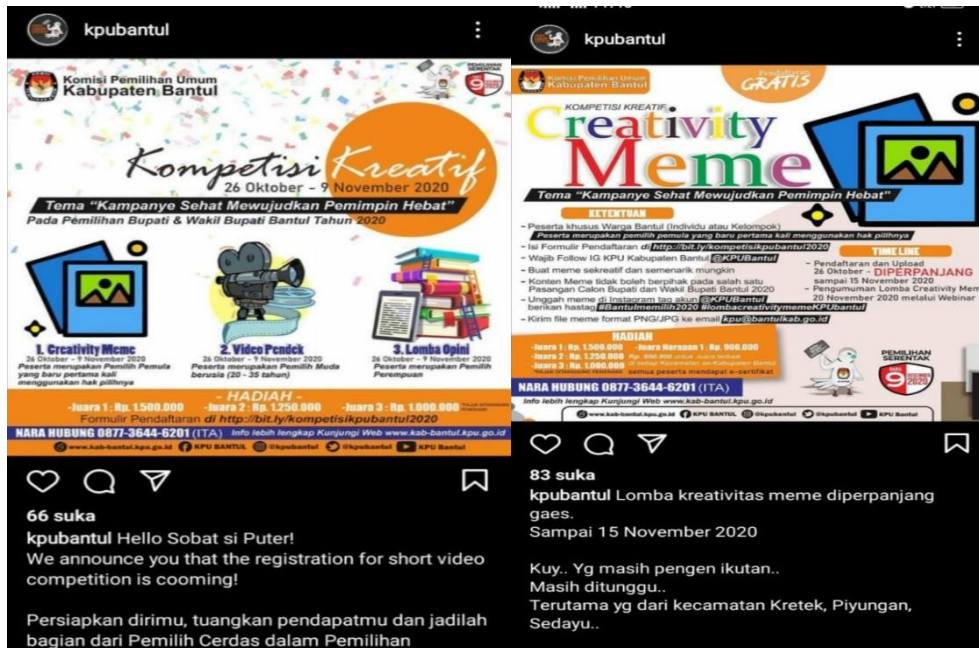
kpubantul

Komisi Pemilihan Umum
Kabupaten Bantul

PEMILIHAN SERENTAK 9 DESEMBER 2020

Kompetisi Kreatif
26 Oktober - 9 November 2020

Tema "Kampanye Sehat Mewujudkan Pemimpin Hebat"
Pada Pemilihan Bupati & Wakil Bupati Bantul Tahun 2020

1. Creativity Meme
26 Oktober - 9 November 2020
Peserta merupakan Pemilih Pemula yang baru pertama kali menggunakan hak pilihnya

2. Video Pendek
26 Oktober - 9 November 2020
Peserta merupakan Pemilih Muda berusia (20 - 35 tahun)

3. Lomba Opini
26 Oktober - 9 November 2020
Peserta merupakan Pemilih Perempuan

- HADIAH -
-Juara 1 : Rp. 1.500.000 -Juara 2 : Rp. 1.250.000 -Juara 3 : Rp. 1.000.000

Formulir Pendaftaran di http://bit.ly/kompetisikpubantul2020

NARA HUBUNG 0877-3644-6201 (ITA) Info lebih lengkap Kunjungi Web www.kab-bantul.kpu.go.id

www.kab-bantul.kpu.go.id KPU BANTUL @kpubantul @kpubantul KPU Bantul

66 suka
kpubantul Hello Sobat si Puter!
We announce you that the registration for short video competition is cooming!

Persiapkan dirimu, tuangkan pendapatmu dan jadilah bagian dari Pemilih Cerdas dalam Pemilihan

kpubantul

Komisi Pemilihan Umum
Kabupaten Bantul

Pendaftaran GRATIS

KOMPETISI KREATIF
Creativity Meme

Tema "Kampanye Sehat Mewujudkan Pemimpin Hebat"

KETENTUAN
- Peserta khusus Warga Bantul (Individu atau Kelompok)
Peserta merupakan pemilih pemula yang baru pertama kali menggunakan hak pilihnya
- Isi Formulir Pendaftaran di http://bit.ly/kompetisikpubantul2020
- Wajib Follow IG KPU Kabupaten Bantul @KPUBantul
- Buat meme sekreatif dan semenarik mungkin
- Konten Meme tidak boleh berpihak pada salah satu Pasangan Calon Bupati dan Wakil Bupati Bantul 2020
- Unggah meme di Instagram tag akun @KPUBantul berikan hastag #Bantulmemilih2020 #lombacreativitymemeKPUbantul
- Kirim file meme format PNG/JPG ke email kpu@bantulkab.go.id

TIME LINE
- Pendaftaran dan Upload 26 Oktober - DIPERPANJANG sampai 15 November 2020
- Pengumuman Lomba Creativity Meme 20 November 2020 melalui Webinar

HADIAH
-Juara 1 : Rp. 1.500.000 -Juara Harapan 1 : Rp. 900.000
-Juara 2 : Rp. 1.250.000
-Juara 3 : Rp. 1.000.000
semua peserta mendapat e-sertifikat

PEMILIHAN SERENTAK 2020

NARA HUBUNG 0877-3644-6201 (ITA)
Info lebih lengkap Kunjungi Web www.kab-bantul.kpu.go.id

www.kab-bantul.kpu.go.id KPU Bantul @kpubantul @kpubantul KPU Bantul

83 suka
kpubantul Lomba kreativitas meme diperpanjang gaes.
Sampai 15 November 2020

Kuy.. Yg masih pengen ikutan..
Masih ditunggu..
Terutama yg dari kecamatan Kretek, Piyungan, Sedayu..